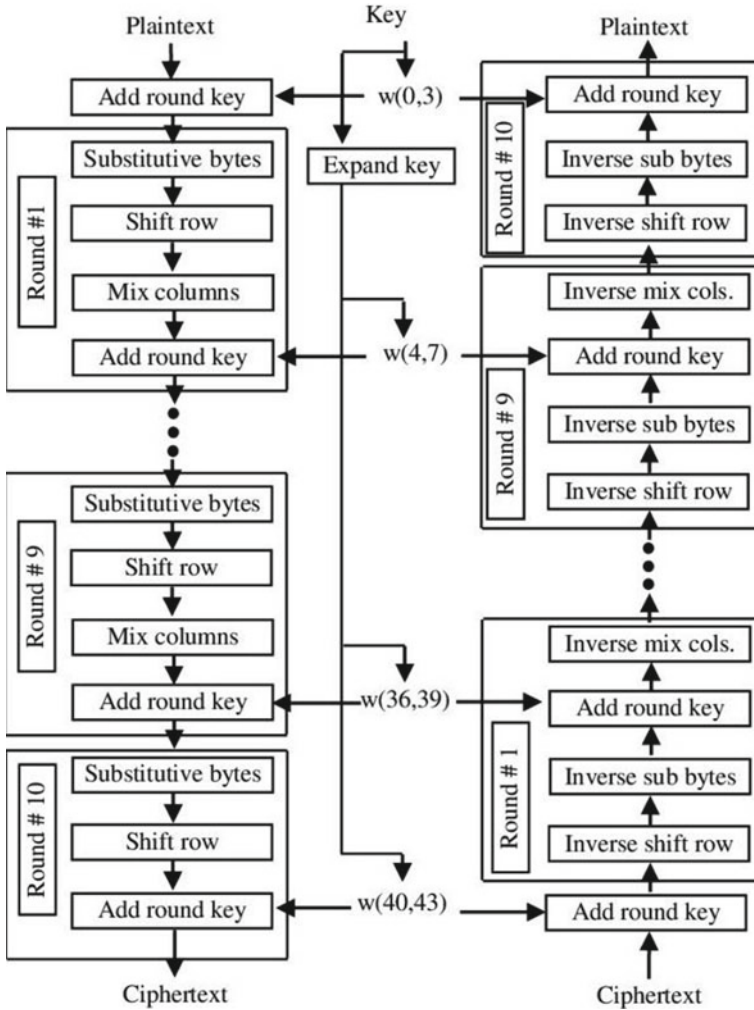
Plaintext

Key

Plaintext

Add round key

w(0,3)

Add round key

Round # 10

Inverse sub bytes

Inverse shift row

Substitutive bytes

Expand key

Round #1

Shift row

Mix columns

Add round key

w(4,7)

Inverse mix cols.

Add round key

Round # 9

Inverse sub bytes

Inverse shift row

Substitutive bytes

Round # 9

Shift row

Mix columns

Add round key

w(36,39)

Inverse mix cols.

Add round key

Round # 1

Inverse sub bytes

Inverse shift row

Substitutive bytes

Round # 10

Shift row

Add round key

w(40,43)

Add round key

Ciphertext

Ciphertext